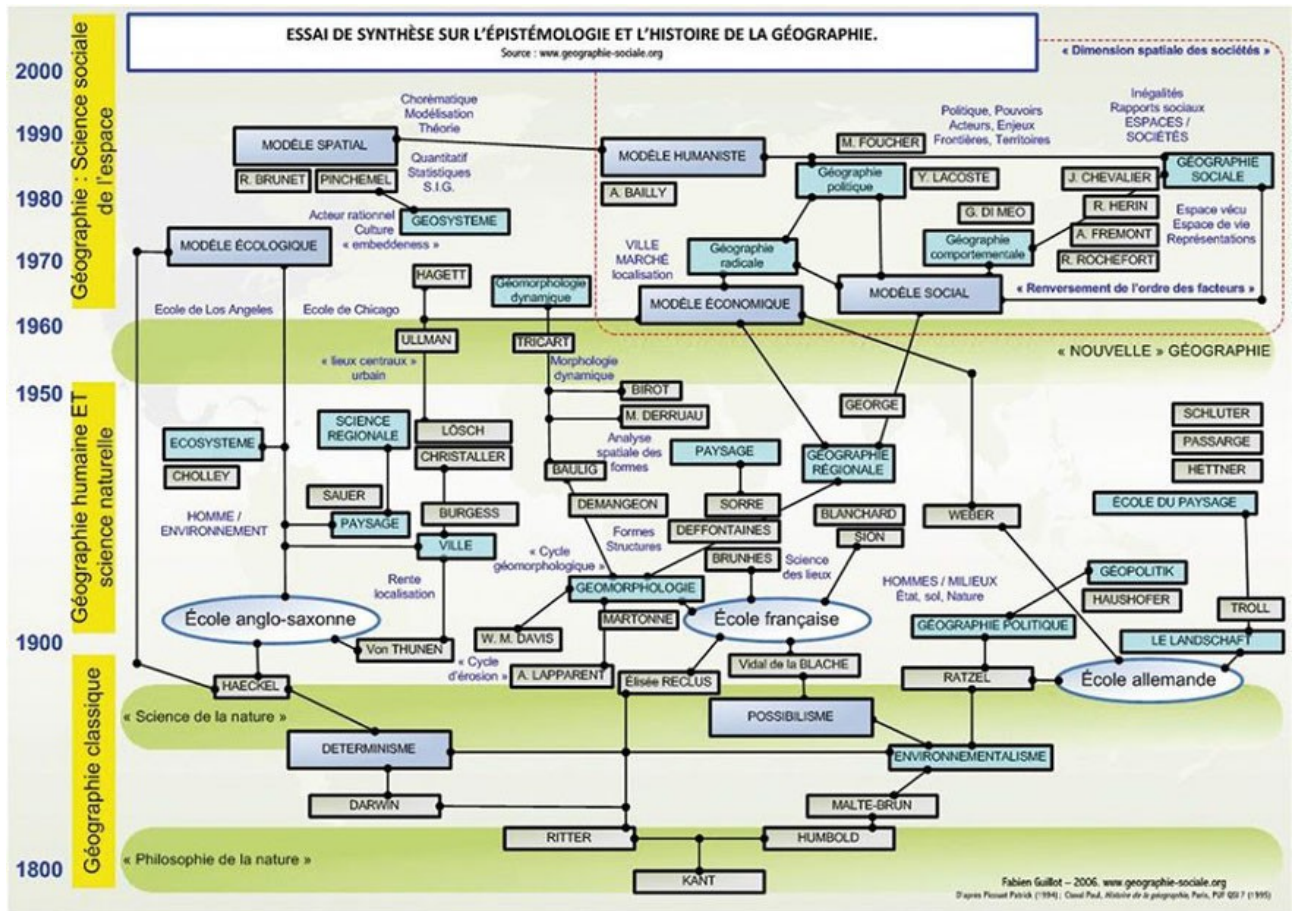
ESSAI DE SYNTHÈSE SUR L'ÉPISTÉMOLOGIE ET L'HISTOIRE DE LA GÉOGRAPHIE.
Source : www.geographie-sociale.org

2000
1990
1980
1970
1960
1950
1900
1800

Géographie : Science sociale de l'espace
Géographie humaine ET science naturelle
Géographie classique

« Dimension spatiale des sociétés »

Chorématique
Modélisation
Théorie

MODÈLE SPATIAL
R. BRUNET
PINCHEMEL
Quantitatif
Statistiques
S.I.G.
Acteur rationnel
Culture
« embeddeness »
GEOSYSTEME
MODÈLE ÉCOLOGIQUE

MODÈLE HUMANISTE
A. BAILLY
M. FOUCHER
Politique, Pouvoirs
Acteurs, Enjeux
Frontières, Territoires
Géographie politique
Y. LACOSTE
Inégalités
Rapports sociaux
ESPACES / SOCIÉTÉS
GÉOGRAPHIE SOCIALE
J. CHEVALIER
R. HERIN
A. FREMONT
R. ROCHEFORT
G. DI MEO
Géographie comportementale
Espace vécu
Espace de vie
Représentations
VILLE
MARCHÉ
localisation
Géographie radicale
MODÈLE ÉCONOMIQUE
MODÈLE SOCIAL
« Renversement de l'ordre des facteurs »

HAGETT
Géomorphologie dynamique
Ecole de Los Angeles
Ecole de Chicago
ULLMAN
« lieux centraux »
urbain
TRICART
Morphologie dynamique
BIROT
M. DERRUAU
Analyse spatiale des formes
« NOUVELLE » GÉOGRAPHIE

ECOSYSTEME
CHOLLEY
SCIENCE REGIONALE
LÖSCH
CHRISTALLER
SAUER
BURGESS
HOMME / ENVIRONNEMENT
PAYSAGE
VILLE
Rente
localisation
BAULIG
DEMANGEON
PAYSAGE
SORRE
DEFFONTAINES
GEORGE
GÉOGRAPHIE RÉGIONALE
BLANCHARD
SION
Formes
Structures
« Cycle géomorphologique »
BRUNHES
Science des lieux
GEOMORPHOLOGIE
WEBER
SCHLUTER
PASSARGE
HETTNER
ÉCOLE DU PAYSAGE
HOMMES / MILIEUX
État, sol, Nature
GÉOPOLITIK
HAUSHOFER
TROLL
LE LANDSCHAFT
GÉOGRAPHIE POLITIQUE

École anglo-saxonne
Von THUNEN
W. M. DAVIS
MARTONNE
École française
« Cycle d'érosion »
A. LAPPARENT
Élisée RECLUS
Vidal de la BLACHE
RATZEL
École allemande

HAECKEL
« Science de la nature »
POSSIBILISME
DETERMINISME
ENVIRONNEMENTALISME
DARWIN
MALTE-BRUN
RITTER
HUMBOLD
« Philosophie de la nature »
KANT

Fabien Guillot – 2006. www.geographie-sociale.org
D'après Pinchemel Patrick (1994) ; Claval Paul, Histoire de la géographie, Paris, PUF QSJ ? (1995)